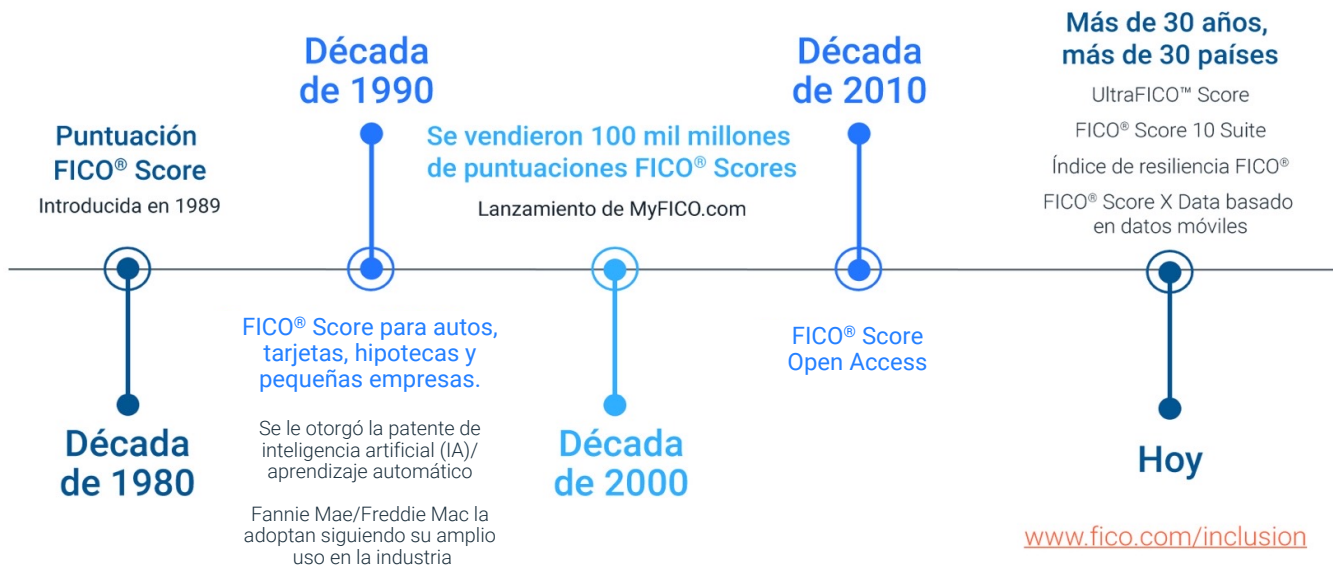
Puntuación FICO® Score
Introducida en 1989

Década de 1980

Década de 1990

FICO® Score para autos, tarjetas, hipotecas y pequeñas empresas.

Se le otorgó la patente de inteligencia artificial (IA)/ aprendizaje automático

Fannie Mae/Freddie Mac la adoptan siguiendo su amplio uso en la industria

Se vendieron 100 mil millones de puntuaciones FICO® Scores

Lanzamiento de MyFICO.com

Década de 2000

Década de 2010

FICO® Score Open Access

Más de 30 años, más de 30 países

UltraFICO™ Score

FICO® Score 10 Suite

Índice de resiliencia FICO®

FICO® Score X Data basado en datos móviles

Hoy

www.fico.com/inclusion